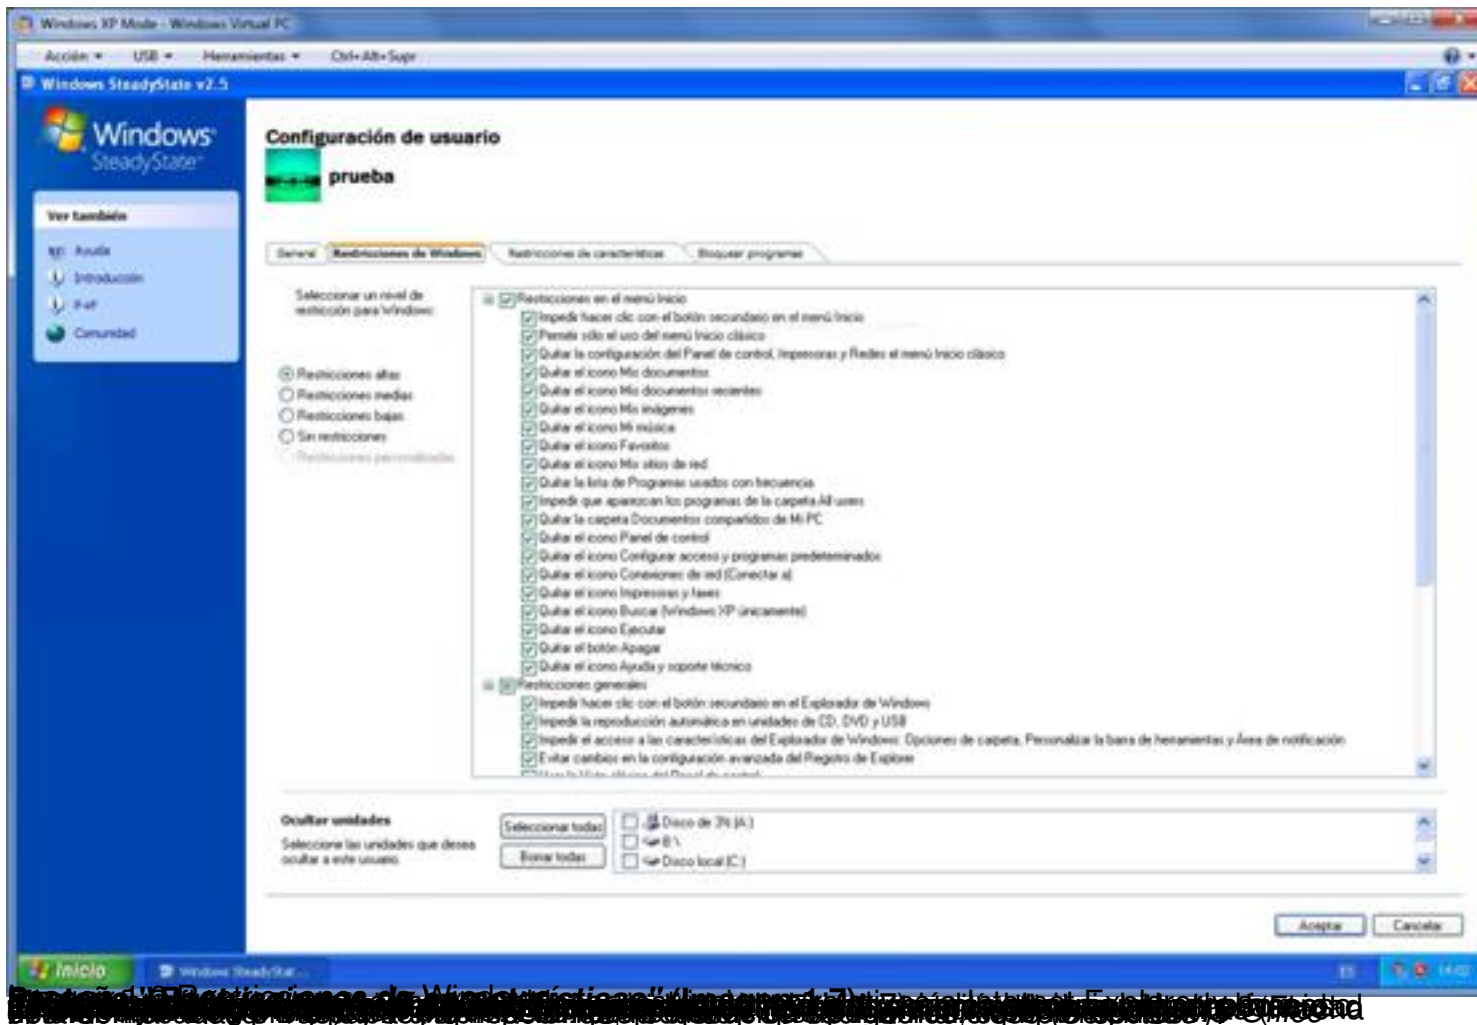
Windows XP Mode - Windows Virtual PC

Acción ▾ USB ▾ Herramientas ▾ Ctrl+Alt+Supr

Windows SteadyState v2.5

Windows SteadyState

Ver también

Ayuda
Introducción
P+F
Comunidad

Configuración de usuario

prueba

General | Restricciones de Windows | Restricciones de características | Bloquear programas

Seleccionar un nivel de restricción para Windows:

Restricciones altas
Restricciones medias
Restricciones bajas
Sin restricciones
Restricciones personalizadas

Restricciones en el menú Inicio
Impedir hacer clic con el botón secundario en el menú Inicio
Permitir sólo el uso del menú Inicio clásico
Quitar la configuración del Panel de control, Impresoras y Redes el menú Inicio clásico
Quitar el icono Mis documentos
Quitar el icono Mis documentos recientes
Quitar el icono Mis imágenes
Quitar el icono Mi música
Quitar el icono Favoritos
Quitar el icono Mis sitios de red
Quitar la lista de Programas usados con frecuencia
Impedir que aparezcan los programas de la carpeta All users
Quitar la carpeta Documentos compartidos de Mi PC
Quitar el icono Panel de control
Quitar el icono Configurar acceso y programas predeterminados
Quitar el icono Conexiones de red (Conectar a)
Quitar el icono Impresoras y faxes
Quitar el icono Buscar (Windows XP únicamente)
Quitar el icono Ejecutar
Quitar el botón Apagar
Quitar el icono Ayuda y soporte técnico
Restricciones generales
Impedir hacer clic con el botón secundario en el Explorador de Windows
Impedir la reproducción automática en unidades de CD, DVD y USB
Impedir el acceso a las características del Explorador de Windows: Opciones de carpeta, Personalizar la barra de herramientas y Área de notificación
Evitar cambios en la configuración avanzada del Registro de Explorer

Ocultar unidades

Seleccione las unidades que desea ocultar a este usuario.

Seleccionar todas
Borrar todas

Disco de 3½ (A:)
B:\
Disco local (C:)

Aceptar Cancelar

Inicio Windows SteadyStat...

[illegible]